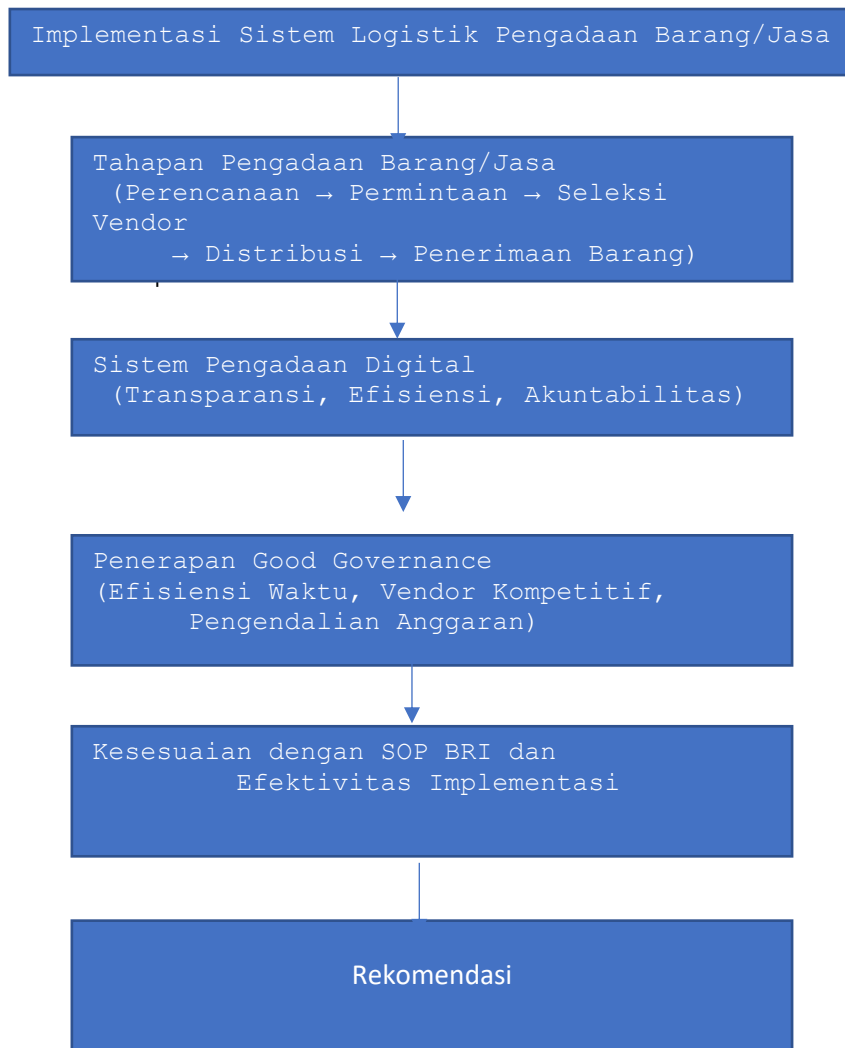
Implementasi Sistem Logistik Pengadaan Barang/Jasa

Tahapan Pengadaan Barang/Jasa
(Perencanaan → Permintaan → Seleksi Vendor → Distribusi → Penerimaan Barang)

Sistem Pengadaan Digital
(Transparansi, Efisiensi, Akuntabilitas)

Penerapan Good Governance
(Efisiensi Waktu, Vendor Kompetitif, Pengendalian Anggaran)

Kesesuaian dengan SOP BRI dan Efektivitas Implementasi

Rekomendasi